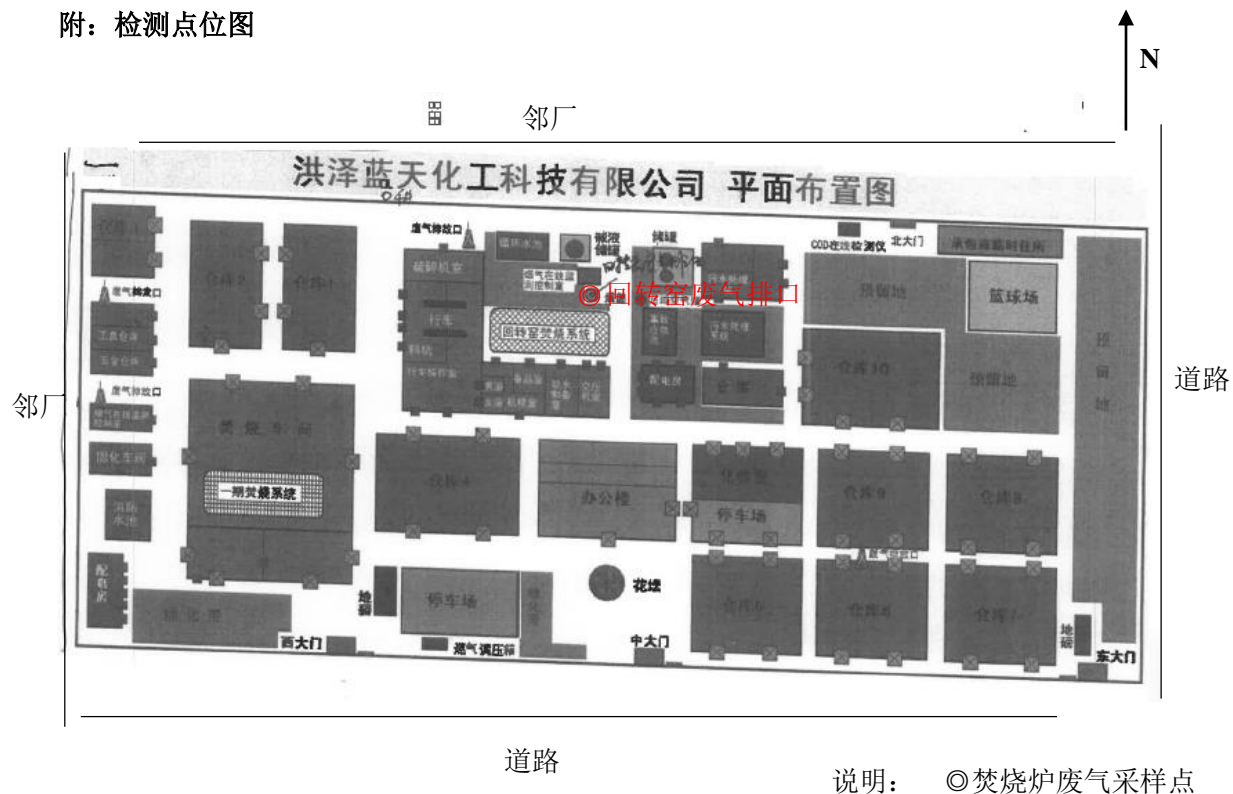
附：检测点位图

N

邻厂

洪泽蓝天化工科技有限公司 平面布置图

仓库2

仓库1

废气排放口

破碎机室

循环水池

储罐

烟气在线监测控制室

COD在线检测仪

北大门

行车

回转窑焚烧系统

◎回转窑废气排口

预留地

篮球场

料坑

行车操作室

配电房

仓库

仓库10

预留地

预留地

道路

邻厂

废气排放口

工具仓库

五金仓库

废气排放口

焚烧车间

一期焚烧系统

固化车间

消防水池

仓库4

办公楼

化验室

停车场

仓库9

仓库8

配电房

地磅

停车场

花坛

仓库5

仓库6

仓库7

地磅

西大门

燃气调压站

中大门

东大门

道路

说明： ◎焚烧炉废气采样点